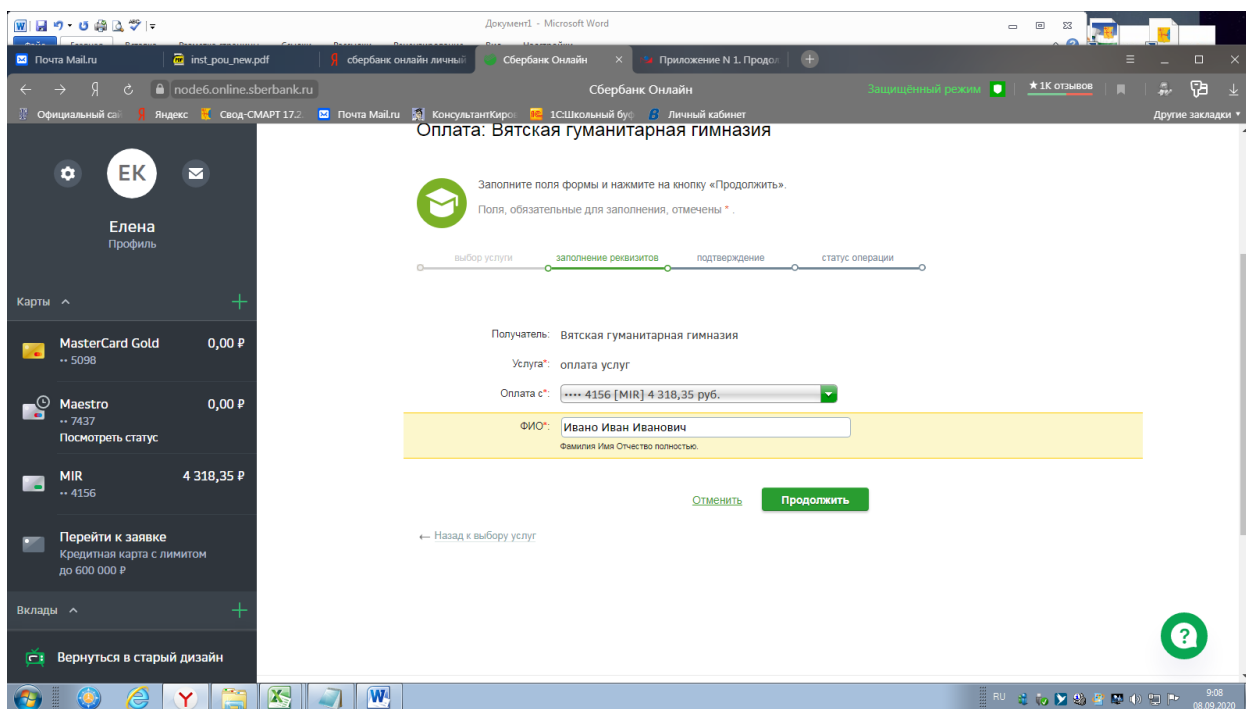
Документ1 - Microsoft Word

Почта Mail.ru | inst_pou_new.pdf | сбербанк онлайн личный | Сбербанк Онлайн | Приложение N 1. Продол

node6.online.sberbank.ru | Сбербанк Онлайн | Защищённый режим | ★1К отзывов

Официальный сай | Яндекс | Свод-СМАРТ 17.2 | Почта Mail.ru | КонсультантКиров | 1С:Школьный буф | Личный кабинет | Другие закладки

EK

Елена
Профиль

Карты

MasterCard Gold 0,00 ₽
•• 5098

Maestro 0,00 ₽
•• 7437
Посмотреть статус

MIR 4 318,35 ₽
•• 4156

Перейти к заявке
Кредитная карта с лимитом до 600 000 ₽

Вклады

Вернуться в старый дизайн

Оплата: Вятская гуманитарная гимназия

Заполните поля формы и нажмите на кнопку «Продолжить».
Поля, обязательные для заполнения, отмечены * .

выбор услуги | заполнение реквизитов | подтверждение | статус операции

Получатель: Вятская гуманитарная гимназия

Услуга*: оплата услуг

Оплата с*: •••• 4156 [MIR] 4 318,35 руб.

ФИО*: Ивано Иван Иванович
Фамилия Имя Отчество полностью.

Отменить | Продолжить

← Назад к выбору услуг

RU 9:08 08.09.2020